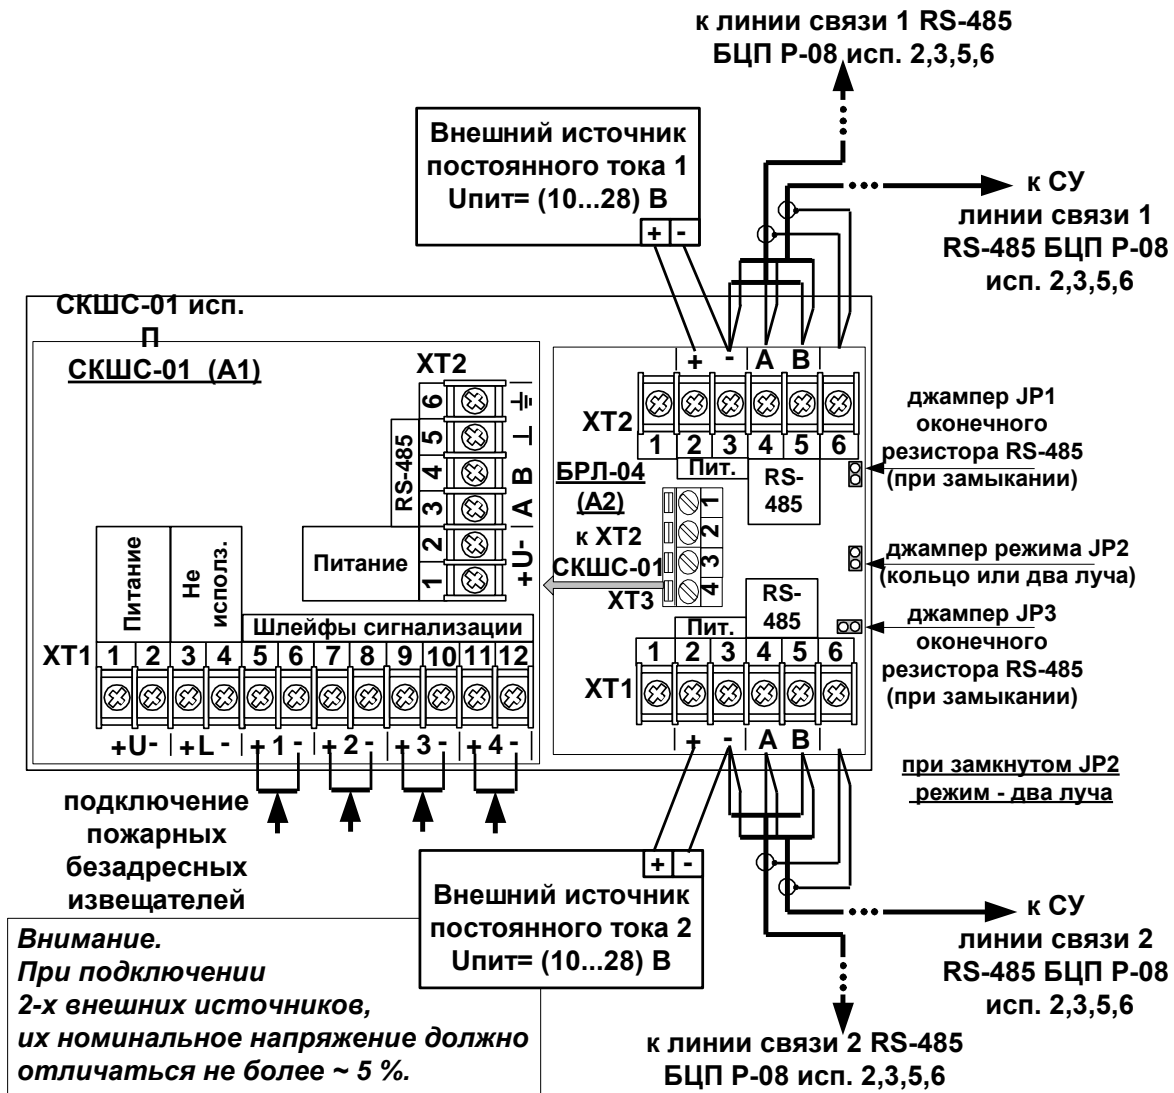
к линии связи 1 RS-485
БЦП Р-08 исп. 2,3,5,6

Внешний источник постоянного тока 1
Uпит= (10...28) В

+ -

к СУ
линии связи 1
RS-485 БЦП Р-08
исп. 2,3,5,6

СКШС-01 исп. П

СКШС-01 (А1)

ХТ2
6 5 4 3 2 1
RS-485
Питание
+U- А В ⊥ ⏚

+ - А В
ХТ2
1 2 3 4 5 6
Пит.
RS-485

джампер JP1
оконечного
резистора RS-485
(при замыкании)

БРЛ-04
(А2)
к ХТ2
СКШС-01
ХТ3
1 2 3 4

джампер режима JP2
(кольцо или два луча)

джампер JP3
оконечного
резистора RS-485
(при замыкании)

Питание
Не использ.
Шлейфы сигнализации
ХТ1 1 2 3 4 5 6 7 8 9 10 11 12
+U- +L - + 1 - + 2 - + 3 - + 4 -

RS-485
Пит.
1 2 3 4 5 6
ХТ1
+ - А В

при замкнутом JP2
режим - два луча

подключение
пожарных
безадресных
извещателей

+ -
Внешний источник постоянного тока 2
Uпит= (10...28) В

к СУ
линии связи 2
RS-485 БЦП Р-08
исп. 2,3,5,6

Внимание.
При подключении
2-х внешних источников,
их номинальное напряжение должно
отличаться не более ~ 5 %.

к линии связи 2 RS-485
БЦП Р-08 исп. 2,3,5,6